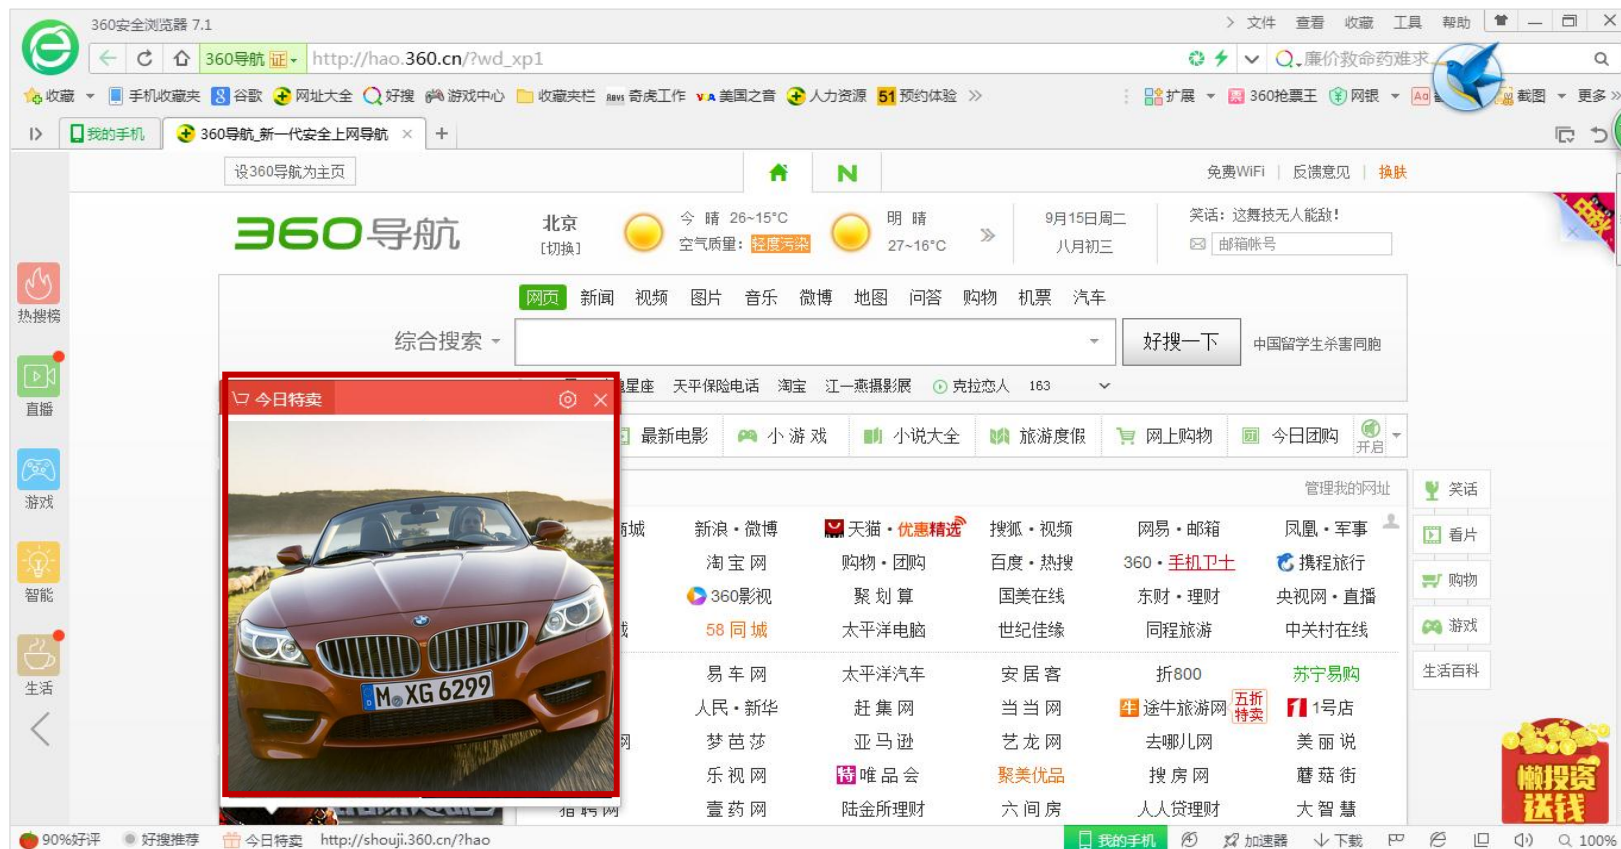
360安全浏览器 7.1

文件 查看 收藏 工具 帮助

360导航 证 http://hao.360.cn/?wd_xp1

廉价救命药难求

收藏 手机收藏夹 谷歌 网址大全 好搜 游戏中心 收藏夹栏 奇虎工作 美国之音 人力资源 51 预约体验 扩展 360抢票王 网银 截图 更多

我的手机 360导航_新一代安全上网导航 ×

设360导航为主页

免费WiFi | 反馈意见 | 换肤

360导航

北京 [切换]

今 晴 26~15°C 空气质量: 轻度污染

明 晴 27~16°C

9月15日周二 八月初三

笑话: 这舞技无人能敌!

邮箱帐号

网页 新闻 视频 图片 音乐 微博 地图 问答 购物 机票 汽车

综合搜索

好搜一下

中国留学生杀害同胞

星座 天平保险电话 淘宝 江一燕摄影展 克拉恋人 163

热搜榜

直播

游戏

智能

生活

今日特卖

M XG 6299

最新电影 小游戏 小说大全 旅游度假 网上购物 今日团购 开启

管理我的网址

笑话 看片 购物 游戏 生活百科

| 城 | 新浪・微博 | 天猫・优惠精选 | 搜狐・视频 | 网易・邮箱 | 凤凰・军事 |
|---|---|---|---|---|---|
| | 淘宝网 | 购物・团购 | 百度・热搜 | 360・手机卫士 | 携程旅行 |
| | 360影视 | 聚划算 | 国美在线 | 东财・理财 | 央视网・直播 |
| 戏 | 58同城 | 太平洋电脑 | 世纪佳缘 | 同程旅游 | 中关村在线 |
| | 易车网 | 太平洋汽车 | 安居客 | 折800 | 苏宁易购 |
| | 人民・新华 | 赶集网 | 当当网 | 途牛旅游网 五折特卖 | 1号店 |
| 网 | 梦芭莎 | 亚马逊 | 艺龙网 | 去哪儿网 | 美丽说 |
| | 乐视网 | 唯品会 | 聚美优品 | 搜房网 | 蘑菇街 |
| 拍拍网 | 壹药网 | 陆金所理财 | 六间房 | 人人贷理财 | 大智慧 |

懒投资 送钱

90%好评 好搜推荐 今日特卖 http://shouji.360.cn/?hao

我的手机 加速器 下载 100%